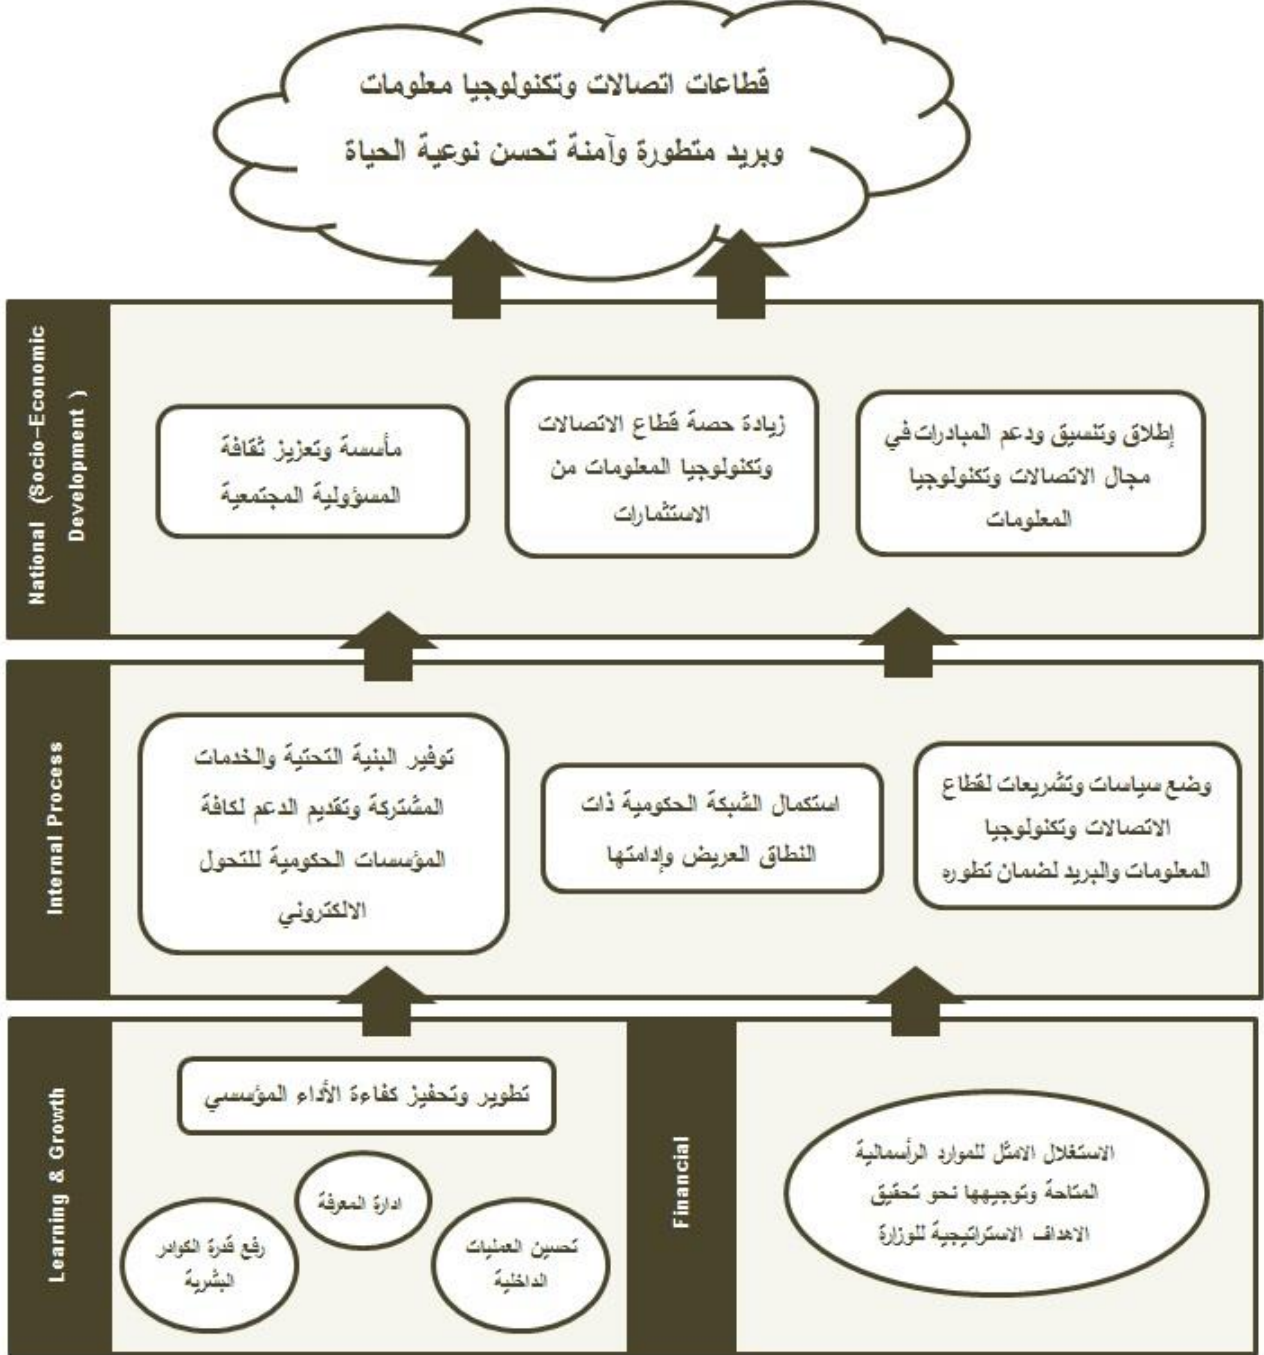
قطاعات اتصالات وتكنولوجيا معلومات وبريد متطورة وآمنة تحسن نوعية الحياة

National (Socio-Economic Development)

إطلاق وتنسيق ودعم المبادرات في مجال الاتصالات وتكنولوجيا المعلومات

زيادة حصة قطاع الاتصالات وتكنولوجيا المعلومات من الاستثمارات

مأسسة وتعزيز ثقافة المسؤولية المجتمعية

Internal Process

وضع سياسات وتشريعات لقطاع الاتصالات وتكنولوجيا المعلومات والبريد لضمان تطوره

استكمال الشبكة الحكومية ذات النطاق العريض وإدامتها

توفير البنية التحتية والخدمات المشتركة وتقديم الدعم لكافة المؤسسات الحكومية للتحول الالكتروني

Learning & Growth

تطوير وتحفيز كفاءة الأداء المؤسسي

ادارة المعرفة

رفع قدرة الكوادر البشرية

تحسين العمليات الداخلية

Financial

الاستغلال الامثل للموارد الرأسمالية المتاحة وتوجيهها نحو تحقيق الاهداف الاستراتيجية للوزارة